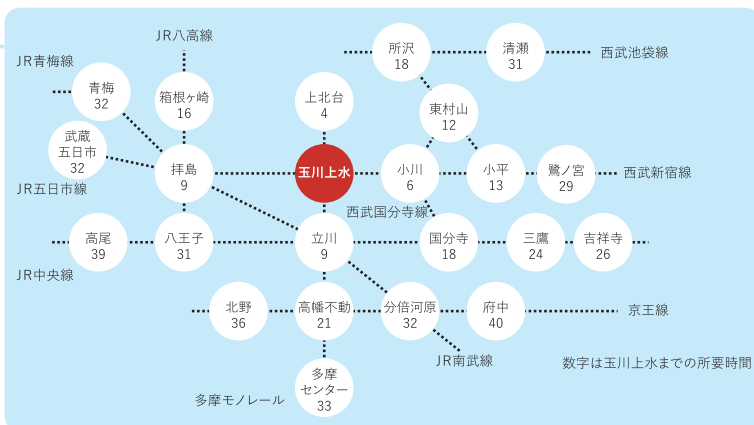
JR八高線

JR青梅線

所沢
18

清瀬
31

西武池袋線

青梅
32

箱根ヶ崎
16

上北台
4

東村山
12

武蔵
五日市
32

拝島
9

玉川上水

小川
6

小平
13

鷺ノ宮
29

西武新宿線

JR五日市線

西武国分寺線

高尾
39

八王子
31

立川
9

国分寺
18

三鷹
24

吉祥寺
26

JR中央線

北野
36

高幡不動
21

分倍河原
32

府中
40

京王線

JR南武線

数字は玉川上水までの所要時間

多摩
センター
33

多摩モノレール